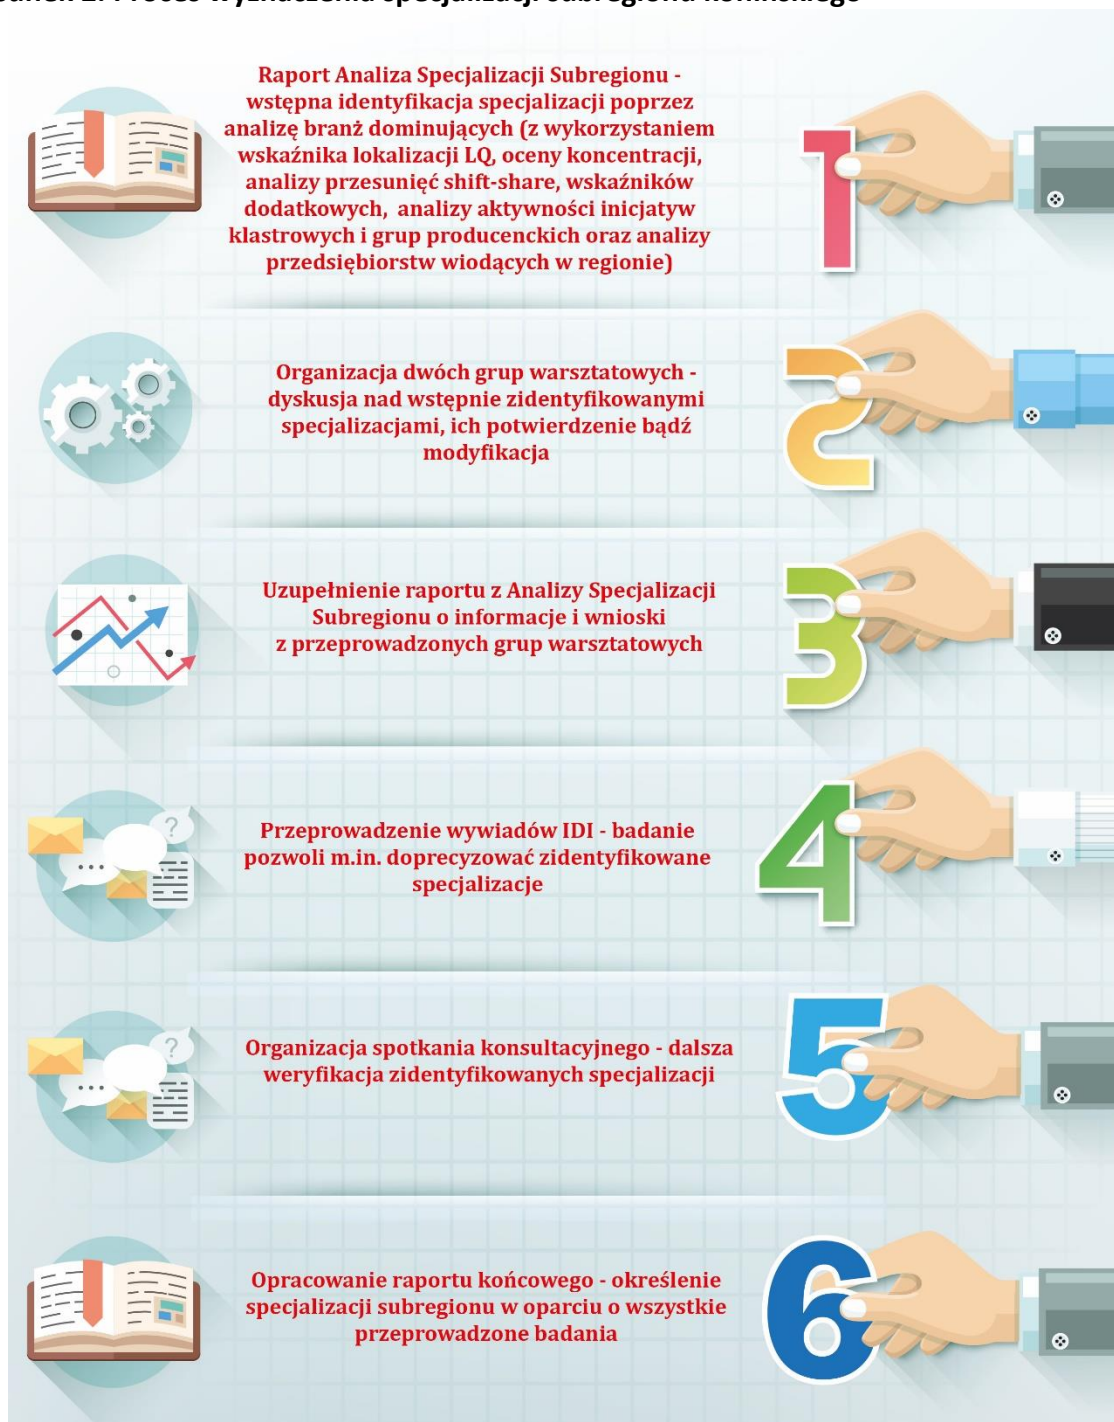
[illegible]

Raport Analiza Specjalizacji Subregionu - wstępna identyfikacja specjalizacji poprzez analizę branż dominujących (z wykorzystaniem wskaźnika lokalizacji LQ, oceny koncentracji, analizy przesunięć shift-share, wskaźników dodatkowych, analizy aktywności inicjatyw klastrowych i grup producenckich oraz analizy przedsiębiorstw wiodących w regionie)

1

Organizacja dwóch grup warsztatowych - dyskusja nad wstępnie zidentyfikowanymi specjalizacjami, ich potwierdzenie bądź modyfikacja

2

Uzupełnienie raportu z Analizy Specjalizacji Subregionu o informacje i wnioski z przeprowadzonych grup warsztatowych

3

Przeprowadzenie wywiadów IDI - badanie pozwoli m.in. doprecyzować zidentyfikowane specjalizacje

4

Organizacja spotkania konsultacyjnego - dalsza weryfikacja zidentyfikowanych specjalizacji

5

Opracowanie raportu końcowego - określenie specjalizacji subregionu w oparciu o wszystkie przeprowadzone badania

6